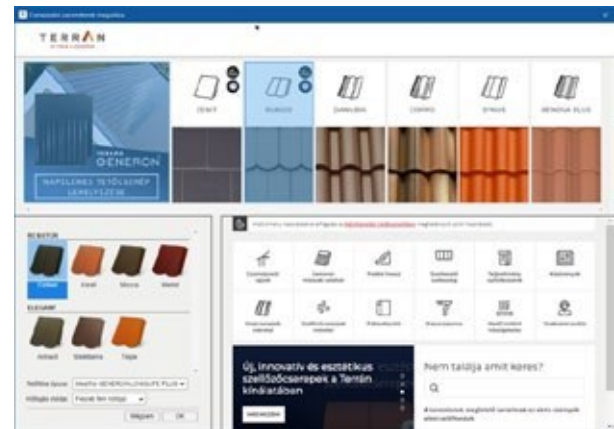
Cserepes tetőszerkezet beállítása

TERRAN

TERRAN GENERON

NAPELEMES TETŐCSERÉP

ZENIT

RUNDO

DANUBIA

CORSO

SYNUS

RENOVA PLUS

Új, innovatív és esztétikus szellőzőcserepek a Terrán kínálatában

Nem találja amit keres?

Q

Rendben

OK

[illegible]